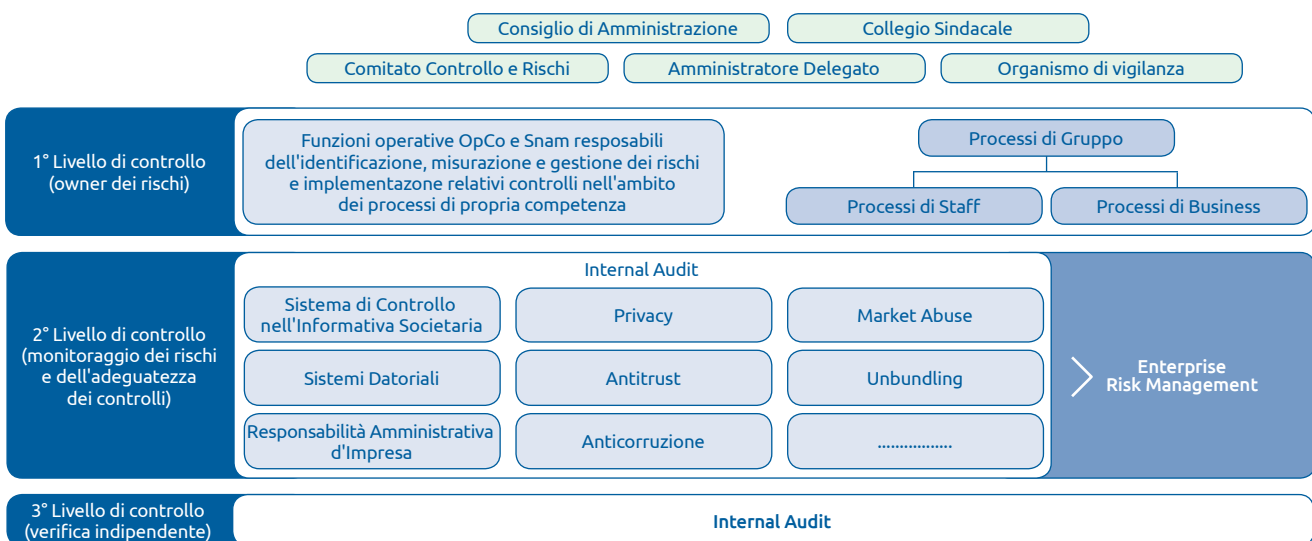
Consiglio di Amministrazione
Collegio Sindacale
Comitato Controllo e Rischi
Amministratore Delegato
Organismo di vigilanza

1° Livello di controllo (owner dei rischi)

Funzioni operative OpCo e Snam resposabili dell'identificazione, misurazione e gestione dei rischi e implementazone relativi controlli nell'ambito dei processi di propria competenza

Processi di Gruppo
Processi di Staff
Processi di Business

2° Livello di controllo (monitoraggio dei rischi e dell'adeguatezza dei controlli)

Internal Audit

Sistema di Controllo nell'Informativa Societaria
Privacy
Market Abuse
Sistemi Datoriali
Antitrust
Unbundling
Responsabilità Amministrativa d'Impresa
Anticorruzione
................

Enterprise Risk Management

3° Livello di controllo (verifica indipendente)

Internal Audit